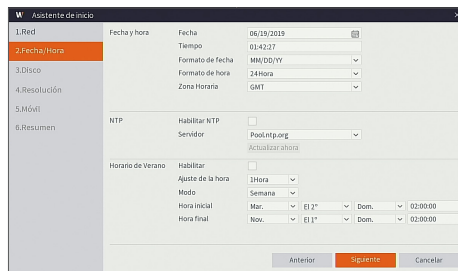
W Asistente de inicio

1.Red
2.Fecha/Hora
3.Disco
4.Resolución
5.Móvil
6.Resumen

Fecha y hora
Fecha 06/19/2019
Tiempo 01:42:27
Formato de fecha MM/DD/YY
Formato de hora 24Hora
Zona Horaria GMT

NTP
Habilitar NTP
Servidor Pool.ntp.org
Actualizar ahora

Horario de Verano
Habilitar
Ajuste de la hora 1Hora
Modo Semana
Hora inicial Mar. El 2° Dom. 02:00:00
Hora final Nov. El 1° Dom. 02:00:00

Anterior Siguiente Cancelar